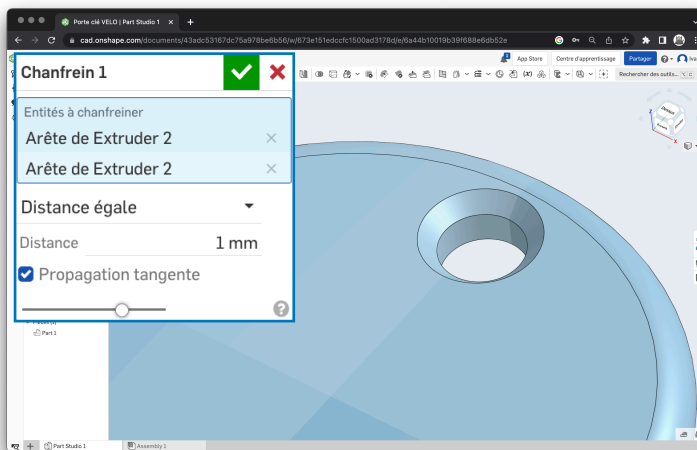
Porte clé VELO | Part Studio 1

cad.onshape.com/documents/43adc53167dc75a978be6b56/w/673e151edccfc1500ad3178d/e/6a44b10019b39f688e6db52e

App Store

Centre d'apprentissage

Partager

Rechercher des outils...

Chanfrein 1

Entités à chanfreiner

Arête de Extruder 2

Arête de Extruder 2

Distance égale

Distance 1 mm

Propagation tangente

Part 1

Part Studio 1

Assembly 1